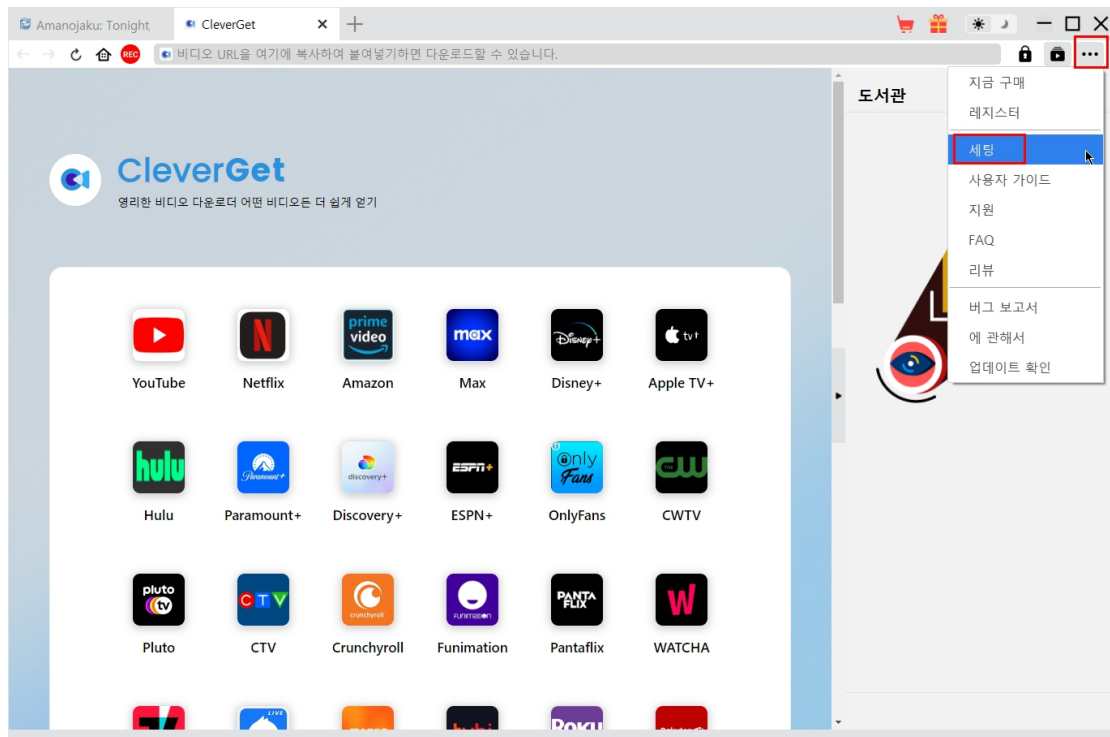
Amanojaku: Tonight

CleverGet

REC

비디오 URL을 여기에 복사하여 붙여넣기하면 다운로드할 수 있습니다.

CleverGet

영리한 비디오 다운로더 어떤 비디오든 더 쉽게 얻기

YouTube
Netflix
prime video
Amazon
max
Max
Disney+
Disney+
tv+
Apple TV+
hulu
Hulu
Paramount+
Paramount+
discovery+
Discovery+
ESPN+
ESPN+
Only Fans
OnlyFans
CW
CWTV
pluto tv
Pluto
CTV
CTV
crunchyroll
Crunchyroll
Funimation
Funimation
PANTA FLIX
Pantaflix
W
WATCHA

LIVE
Roku

도서관

지금 구매
레지스터
세팅
사용자 가이드
지원
FAQ
리뷰
버그 보고서
에 관해서
업데이트 확인